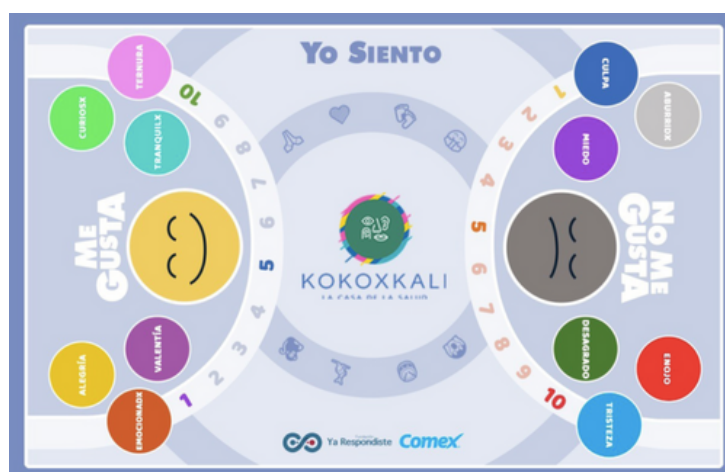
YO SIENTO

TERNURA
CURIOSX
TRANQUILX
10
9
8
7
6
5
4
3
2
1

ME GUSTA

VALENTÍA
ALEGRÍA
EMOCIONADX

CULPA
ABURRIDX
MIEDO
1
2
3
4
5
6
7
8
9
10

NO ME GUSTA

DESAGRADO
ENOJO
TRISTEZA

KOKOXKALI
LA CASA DE LA SALUD

Ya Respondiste Comex